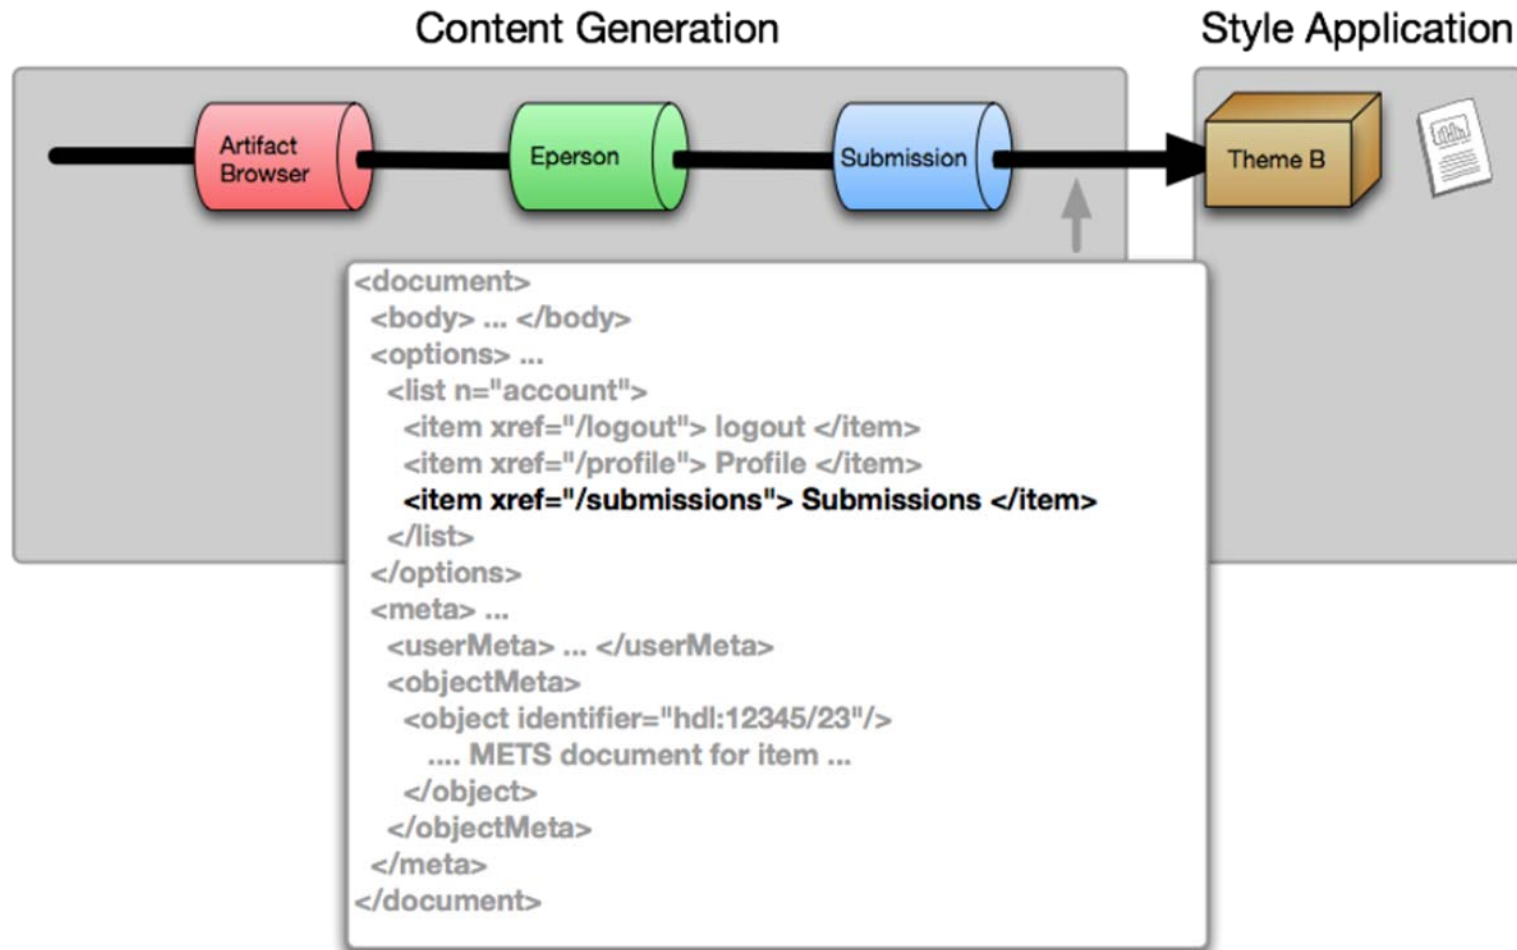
Content Generation

Style Application

Artifact Browser

Eperson

Submission

Theme B

<document>
<body> ... </body>
<options> ...
<list n="account">
<item xref="/logout"> logout </item>
<item xref="/profile"> Profile </item>
<item xref="/submissions"> Submissions </item>
</list>
</options>
<meta> ...
<userMeta> ... </userMeta>
<objectMeta>
<object identifier="hdl:12345/23"/>
.... METS document for item ...
</object>
</objectMeta>
</meta>
</document>